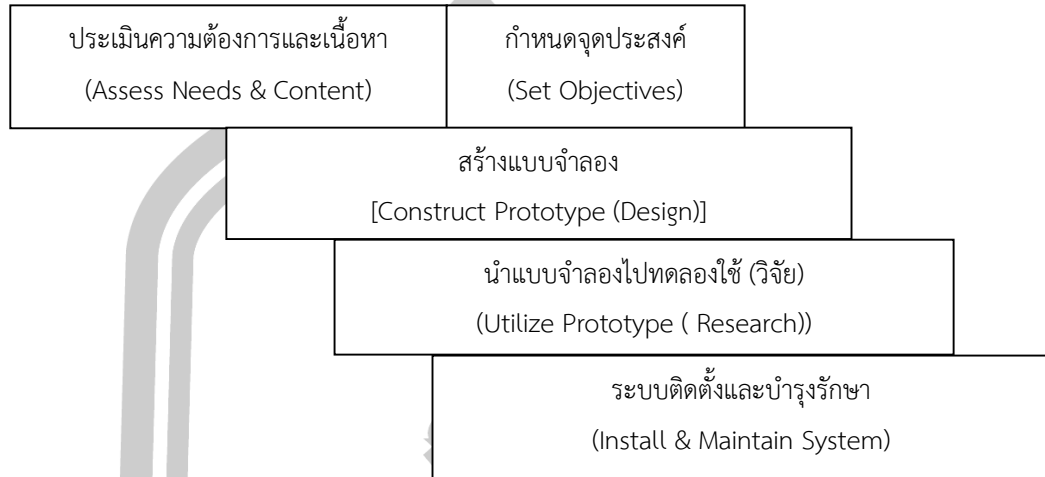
ประเมินความต้องการและเนื้อหา
(Assess Needs & Content)

กำหนดจุดประสงค์
(Set Objectives)

สร้างแบบจำลอง
[Construct Prototype (Design)]

นำแบบจำลองไปทดลองใช้ (วิจัย)
(Utilize Prototype ( Research))

ระบบติดตั้งและบำรุงรักษา
(Install & Maintain System)